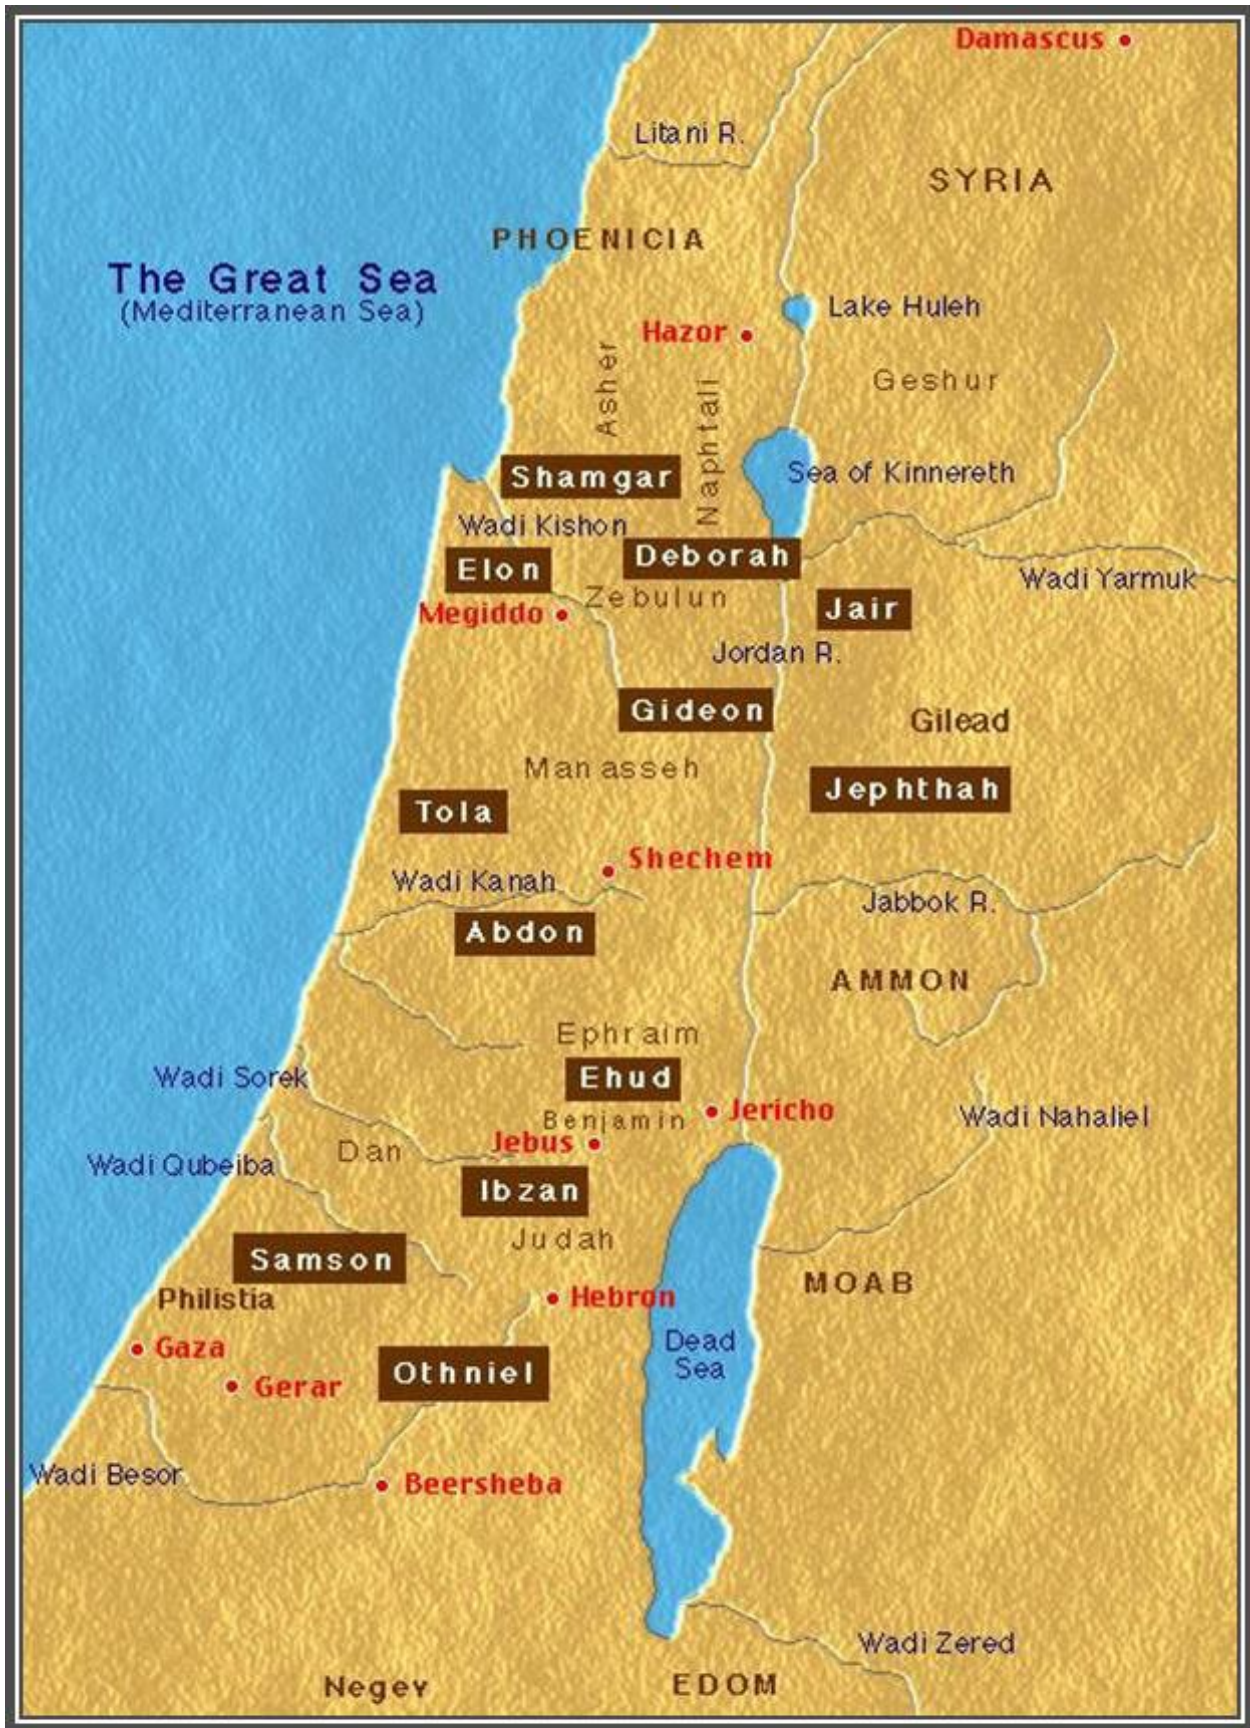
Damascus

Litani R.

SYRIA

PHOENICIA

The Great Sea
(Mediterranean Sea)

Lake Huleh

Hazor

Asher

Geshur

Naphtali

Sea of Kinnereth

Shamgar

Wadi Kishon

Deborah

Elon

Wadi Yarmuk

Megiddo

Zebulun

Jair

Jordan R.

Gideon

Gilead

Manasseh

Jephthah

Tola

Shechem

Wadi Kanah

Jabbok R.

Abdon

AMMON

Ephraim

Wadi Sorek

Ehud

Benjamin

Jericho

Wadi Nahaliel

Jebus

Wadi Qubeiba

Dan

Ibzan

Judah

Samson

MOAB

Philistia

Hebron

Dead Sea

Gaza

Gerar

Othniel

Wadi Besor

Beersheba

Wadi Zered

Negev

EDOM